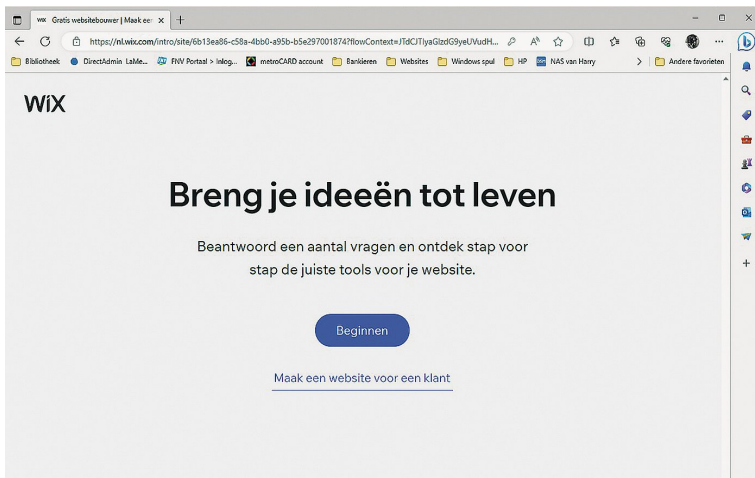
Gratis websitebouwer | Maak een

https://nl.wix.com/intro/site/6b13ea86-c58a-4bb0-a95b-b5e297001874?flowContext=JTdCJTIyaGlzdG9yeUVudH...

Bibliotheek DirectAdmin LaMe... FNV Portaal > Inlog... metroCARD account Bankieren Websites Windows spul HP NAS van Harry Andere favorieten

WiX

Breng je ideeën tot leven

Beantwoord een aantal vragen en ontdek stap voor stap de juiste tools voor je website.

Beginnen

Maak een website voor een klant